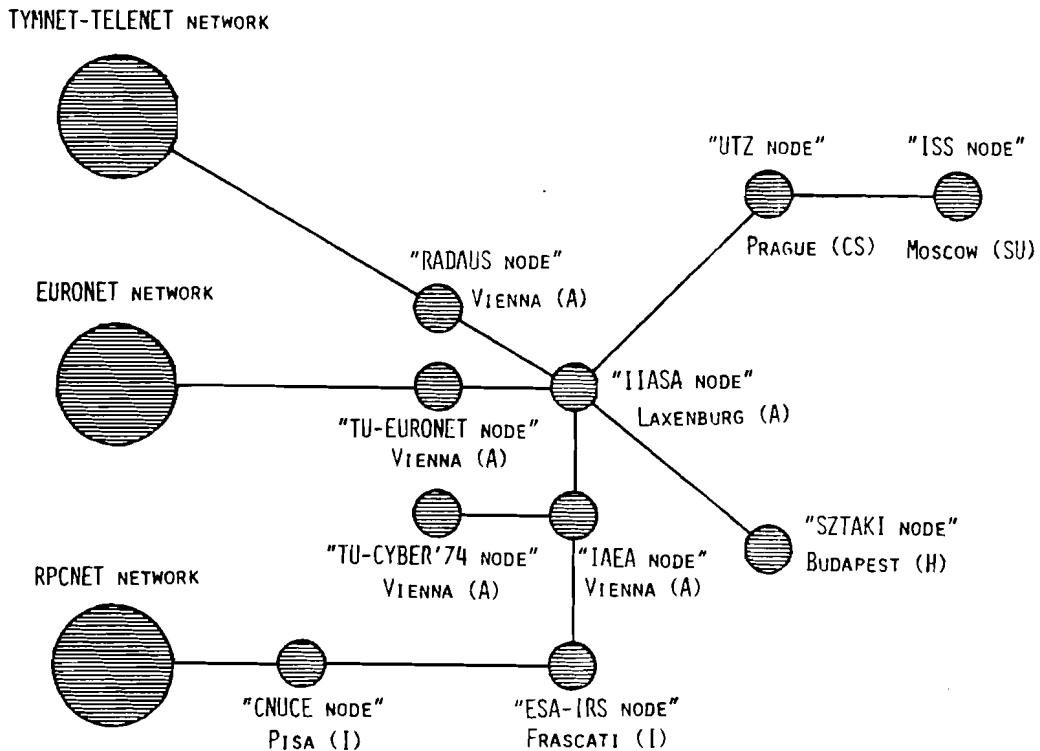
TYMNET-TELENET NETWORK

"UTZ NODE"

"ISS NODE"

PRAGUE (CS)

MOSCOW (SU)

"RADAUS NODE"
VIENNA (A)

EURONET NETWORK

"IIASA NODE"
LAXENBURG (A)

"TU-EURONET NODE"
VIENNA (A)

"SZTAKI NODE"
BUDAPEST (H)

"TU-CYBER'74 NODE"
VIENNA (A)

"IAEA NODE"
VIENNA (A)

RPCNET NETWORK

"CNUCE NODE"
PISA (I)

"ESA-IRS NODE"
FRASCATI (I)